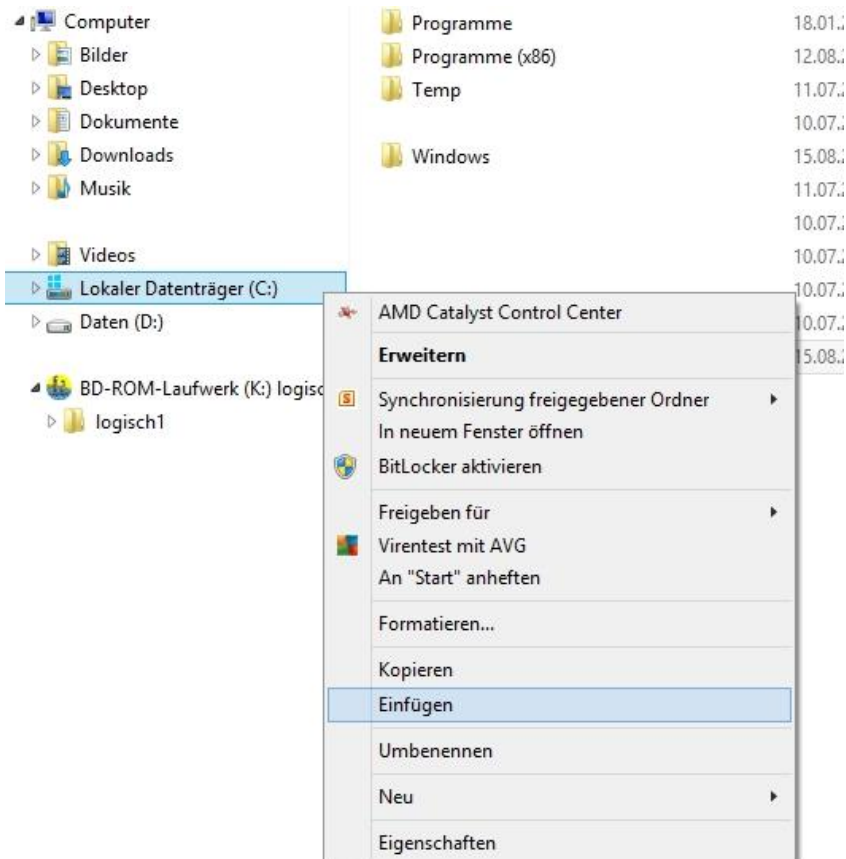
Computer
Bilder
Desktop
Dokumente
Downloads
Musik
Videos
Lokaler Datenträger (C:)
Daten (D:)
BD-ROM-Laufwerk (K:) logisc
logisch1

Programme 18.01.2
Programme (x86) 12.08.2
Temp 11.07.2
10.07.2
Windows 15.08.2
11.07.2
10.07.2
10.07.2
10.07.2
10.07.2
15.08.2

AMD Catalyst Control Center
Erweitern
Synchronisierung freigegebener Ordner
In neuem Fenster öffnen
BitLocker aktivieren
Freigeben für
Virentest mit AVG
An "Start" anheften
Formatieren...
Kopieren
Einfügen
Umbenennen
Neu
Eigenschaften